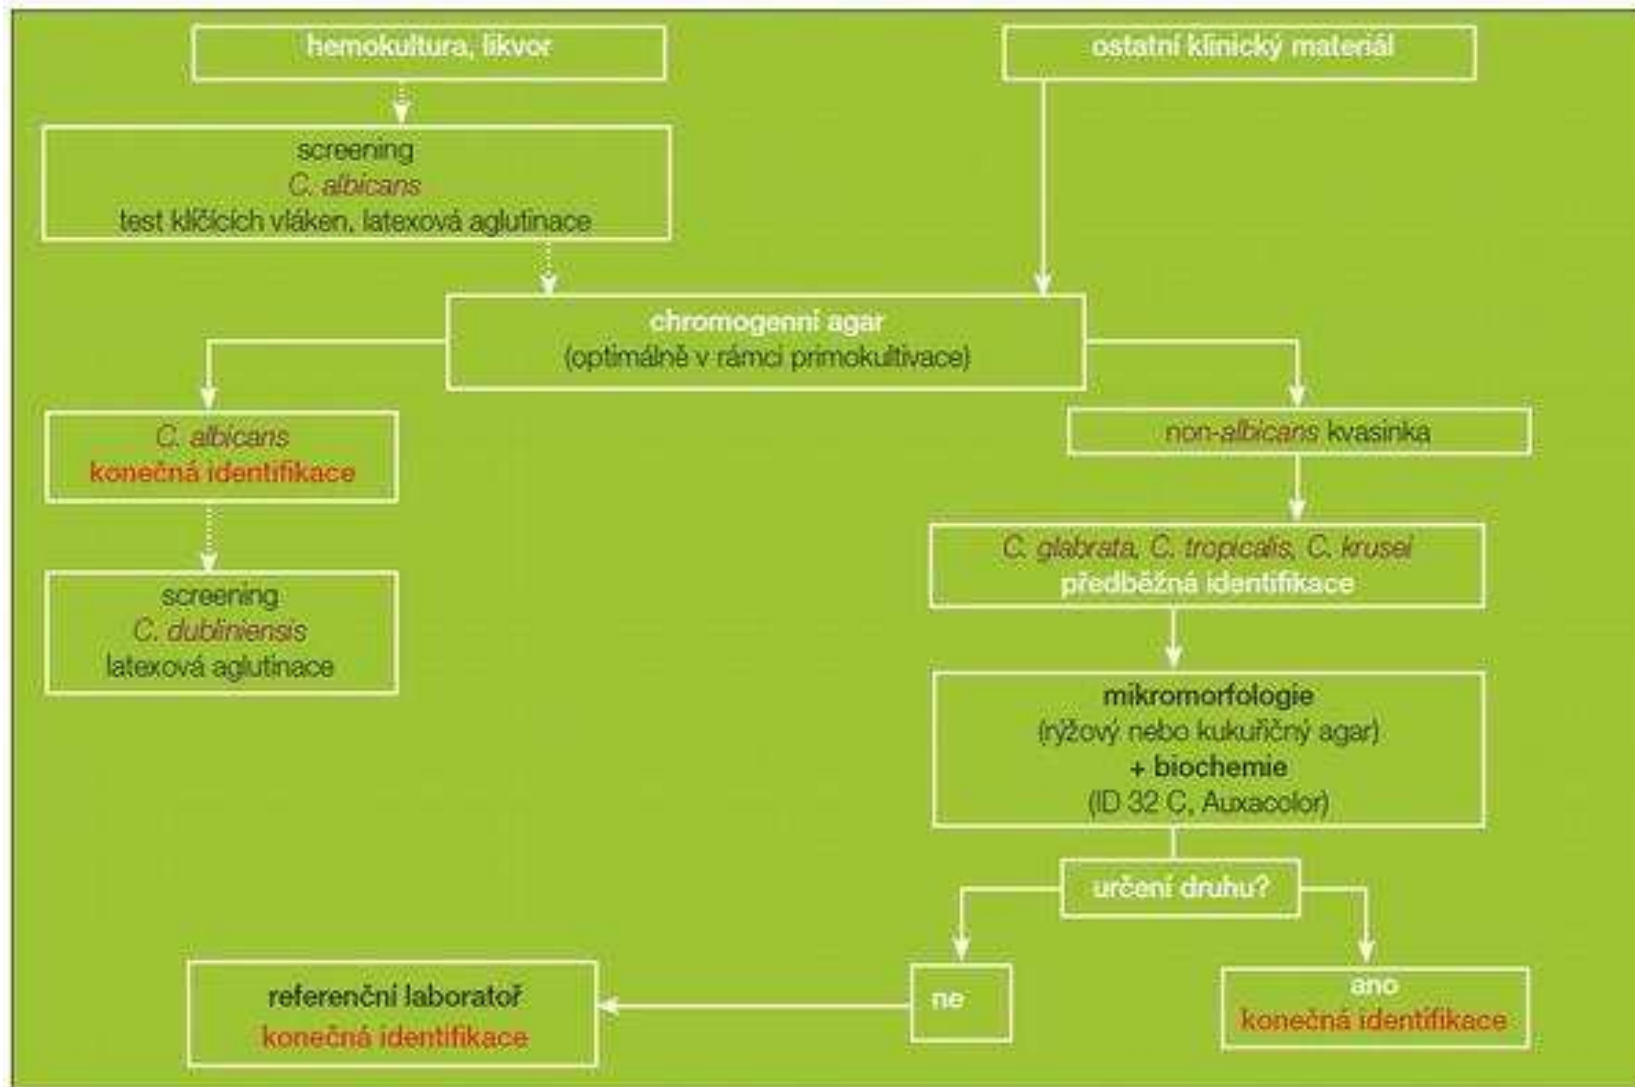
hemokultura, likvor

ostatní klinický materiál

screening
C. albicans
test klíčících vláken, latexová aglutinace

chromogenní agar
(optimálně v rámci primokultivace)

C. albicans
konečná identifikace

non-albicans kvasinka

screening
C. dubliniensis
latexová aglutinace

C. glabrata, C. tropicalis, C. krusei
předběžná identifikace

mikromorfologie
(rýžový nebo kukuřičný agar)
+ biochemie
(ID 32 C, Auxacolor)

určení druhu?

referenční laboratoř
konečná identifikace

ne

ano
konečná identifikace